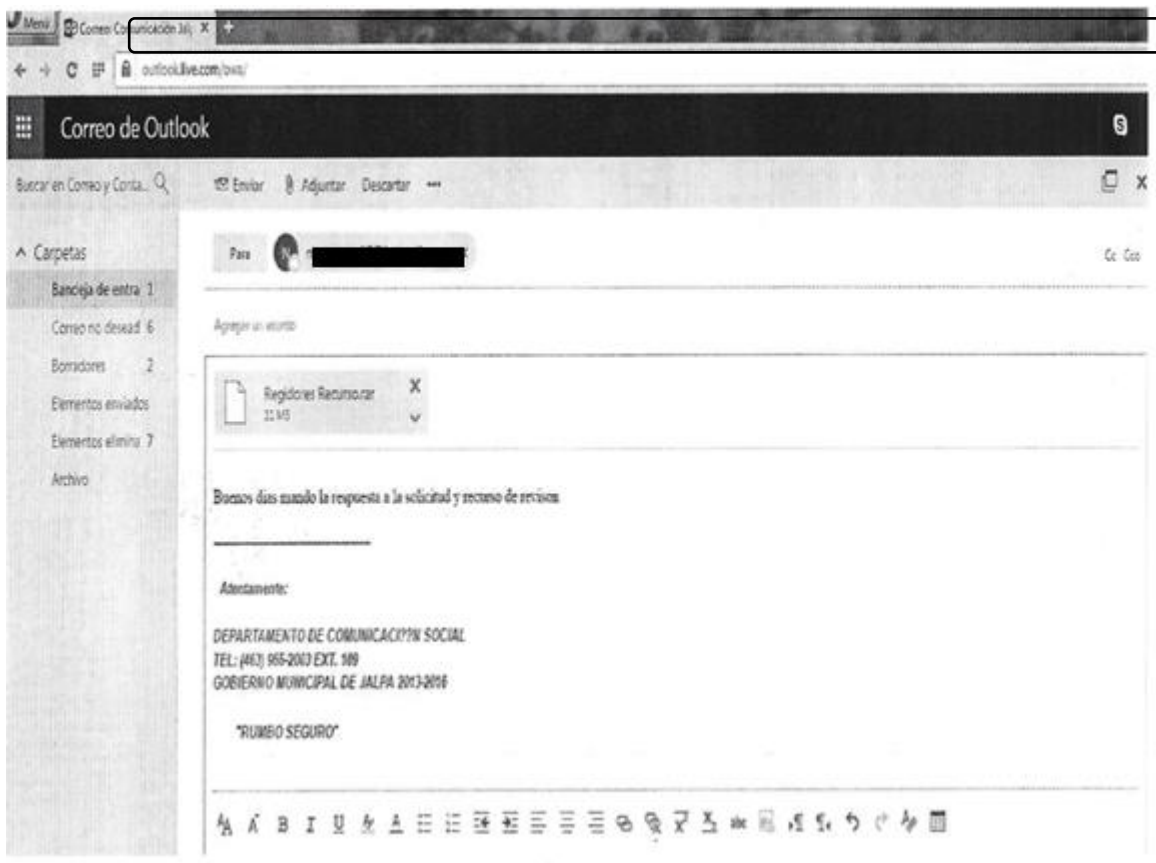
Menú Correo Comunicación Jal X +

outlook.live.com/owa/

Correo de Outlook

Buscar en Correo y Conta... 

Enviar Adjuntar Descartar ...

^ Carpetas

Bandeja de entra 1

Correo no desead 6

Borradores 2

Elementos enviados

Elementos elimina 7

Archivo

Para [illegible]

Cc Cco

Agregar un asunto

Regidores Retorno.rar
11 MB

Buenos dias mando la respuesta a la solicitud y recurso de revision

Atentamente:

DEPARTAMENTO DE COMUNICACI??N SOCIAL
TEL: (463) 955-2003 EXT. 109
GOBIERNO MUNICIPAL DE JALPA 2013-2016

"RUMBO SEGURO"